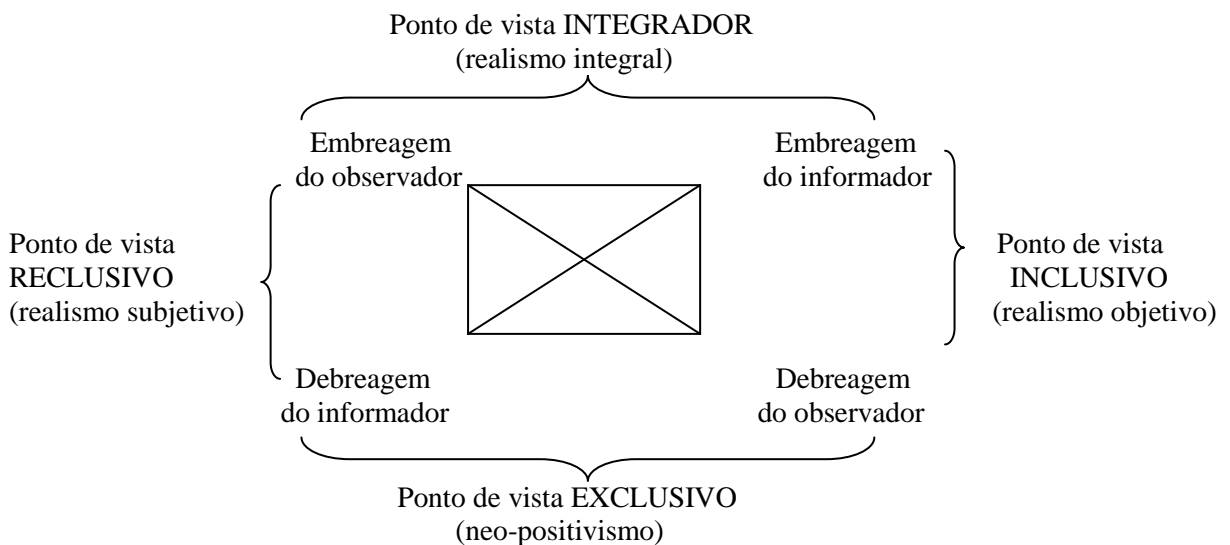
Ponto de vista INTEGRADOR
(realismo integral)

Embreagem
do observador

Embreagem
do informador

Ponto de vista
RECLUSIVO
(realismo subjetivo)

Ponto de vista
INCLUSIVO
(realismo objetivo)

Debreagem
do informador

Debreagem
do observador

Ponto de vista EXCLUSIVO
(neo-positivismo)